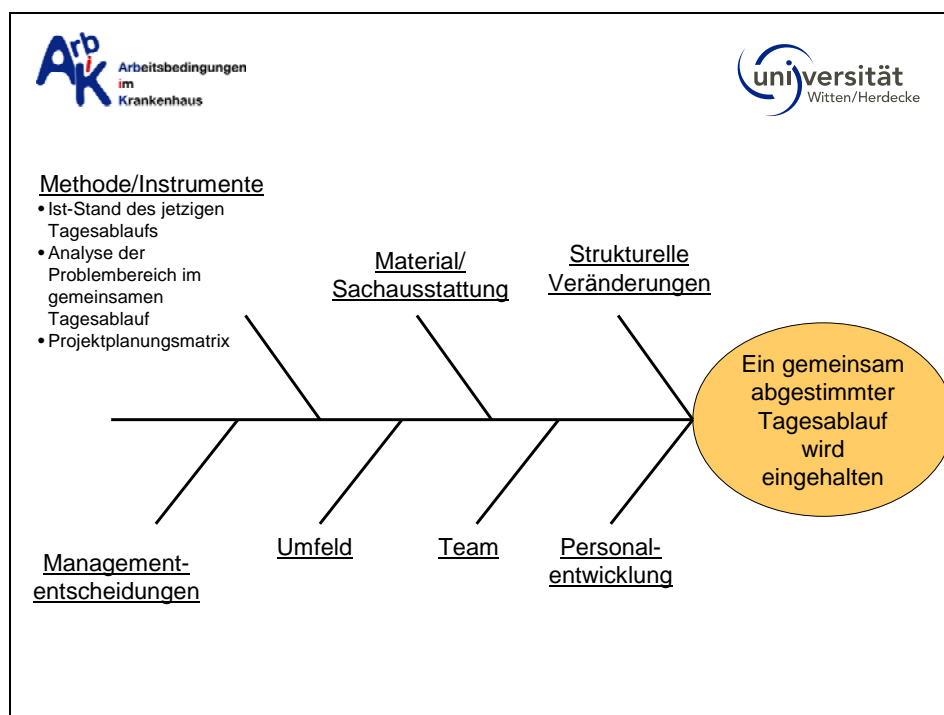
ArbiK Arbeitsbedingungen im Krankenhaus

universität Witten/Herdecke

Methode/Instrumente
• Ist-Stand des jetzigen Tagesablaufs
• Analyse der Problembereich im gemeinsamen Tagesablauf
• Projektplanungsmatrix

Material/ Sachausstattung

Strukturelle Veränderungen

Ein gemeinsam abgestimmter Tagesablauf wird eingehalten

Managemententscheidungen

Umfeld

Team

Personalentwicklung